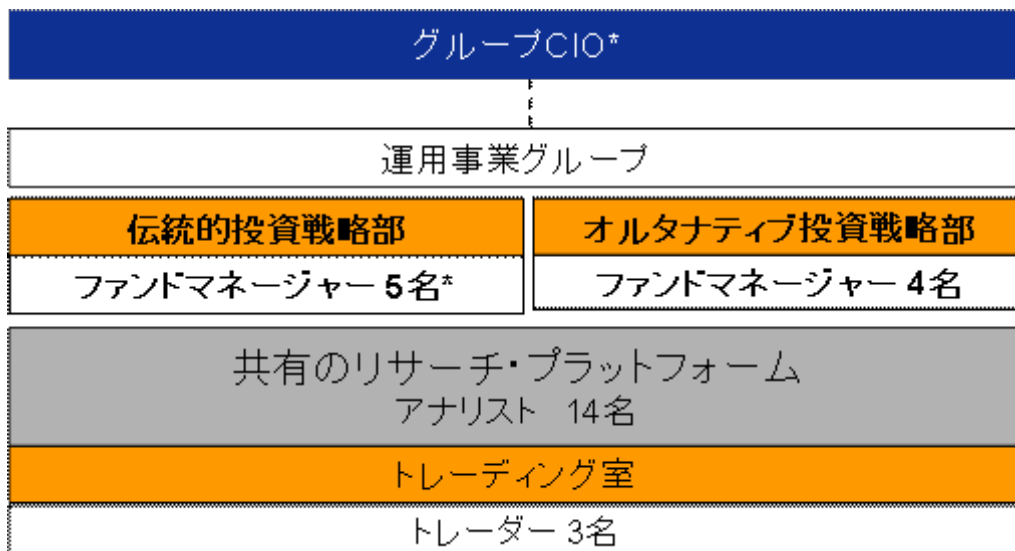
グループCIO*

運用事業グループ

伝統的投資戦略部
ファンドマネージャー 5名*

オルタナティブ投資戦略部
ファンドマネージャー 4名

共有のリサーチ・プラットフォーム
アナリスト 14名

トレーディング室
トレーダー 3名